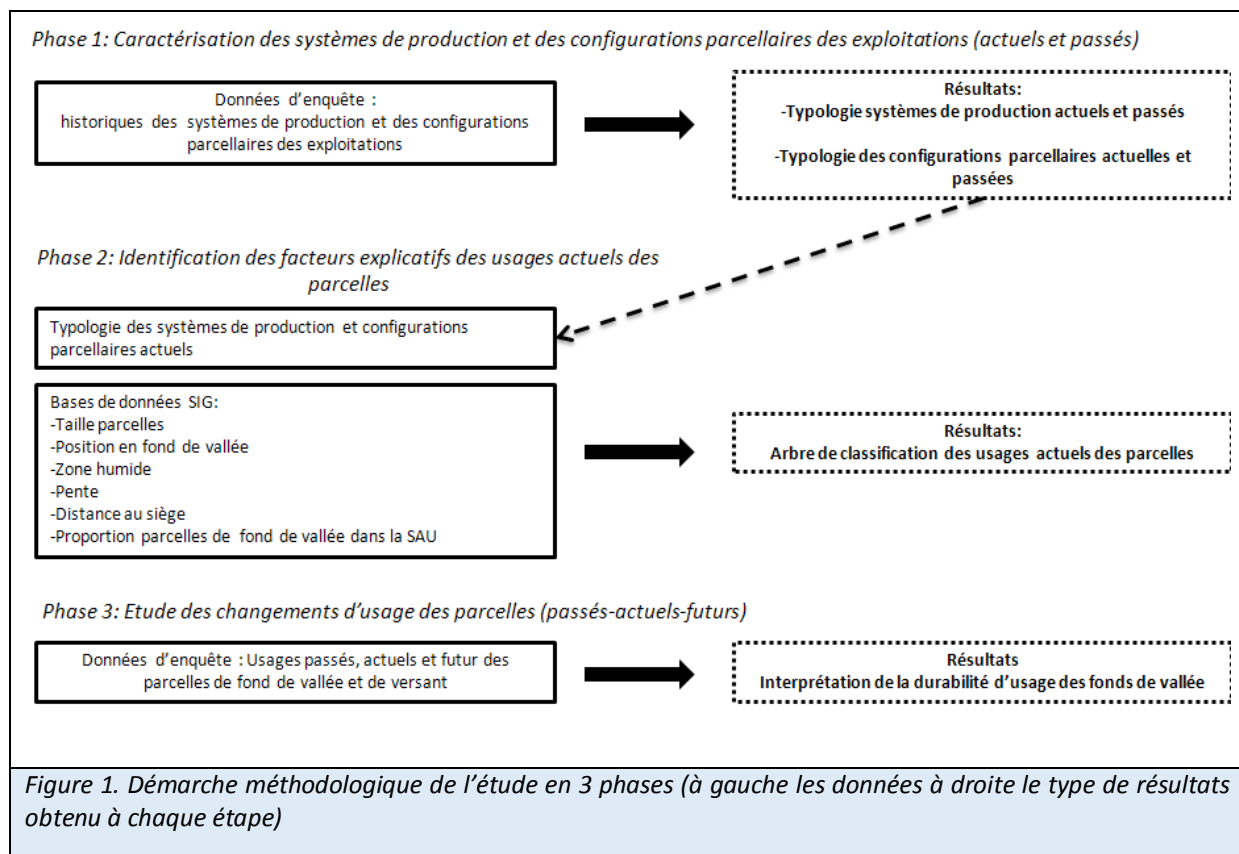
Phase 1: Caractérisation des systèmes de production et des configurations parcellaires des exploitations (actuels et passés)

Données d'enquête :
historiques des systèmes de production et des configurations parcellaires des exploitations

Résultats:
-Typologie systèmes de production actuels et passés

-Typologie des configurations parcellaires actuelles et passées

Phase 2: Identification des facteurs explicatifs des usages actuels des parcelles

Typologie des systèmes de production et configurations parcellaires actuels

Bases de données SIG:
-Taille parcelles
-Position en fond de vallée
-Zone humide
-Pente
-Distance au siège
-Proportion parcelles de fond de vallée dans la SAU

Résultats:
Arbre de classification des usages actuels des parcelles

Phase 3: Etude des changements d'usage des parcelles (passés-actuels-futurs)

Données d'enquête : Usages passés, actuels et futur des parcelles de fond de vallée et de versant

Résultats
Interprétation de la durabilité d'usage des fonds de vallée

Figure 1. Démarche méthodologique de l'étude en 3 phases (à gauche les données à droite le type de résultats obtenu à chaque étape)